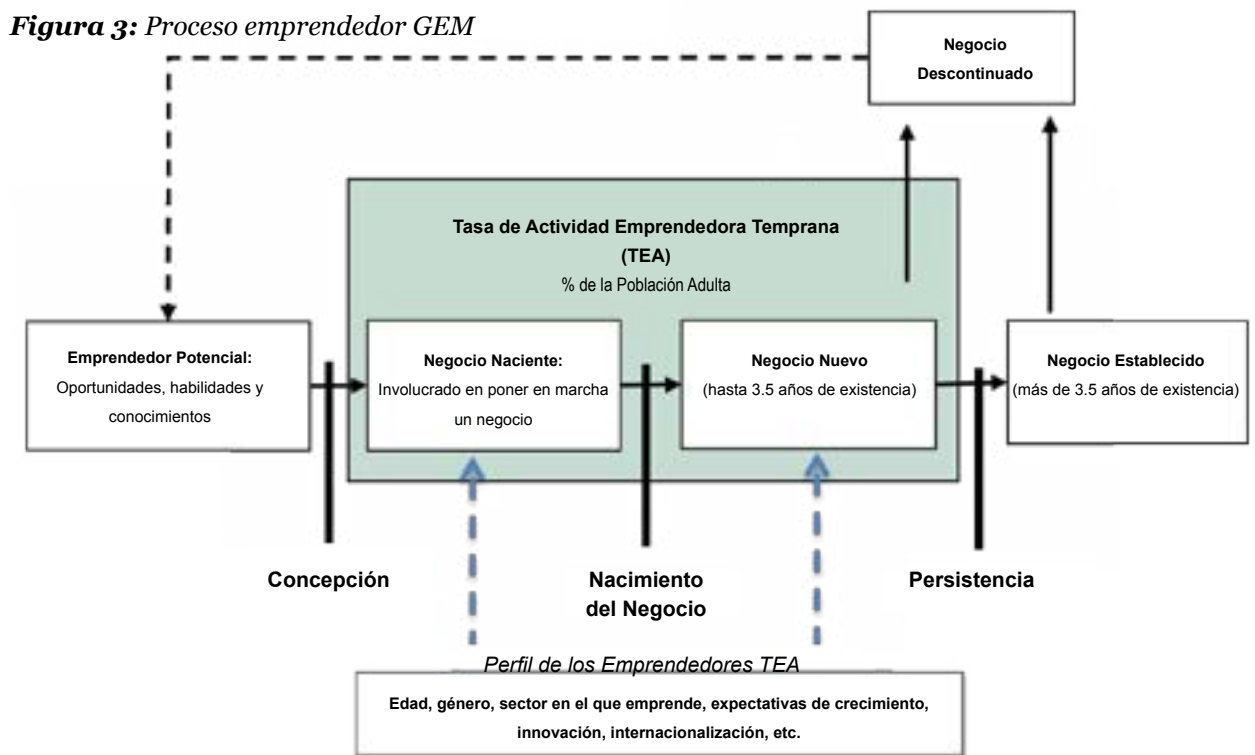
***Figura 3:*** *Proceso emprendedor GEM*

**Negocio Descontinuado**

**Tasa de Actividad Emprendedora Temprana (TEA)**
% de la Población Adulta

**Emprendedor Potencial:**
Oportunidades, habilidades y conocimientos

**Negocio Naciente:**
Involucrado en poner en marcha un negocio

**Negocio Nuevo**
(hasta 3.5 años de existencia)

**Negocio Establecido**
(más de 3.5 años de existencia)

**Concepción**

**Nacimiento del Negocio**

**Persistencia**

*Perfil de los Emprendedores TEA*

**Edad, género, sector en el que emprende, expectativas de crecimiento, innovación, internacionalización, etc.**